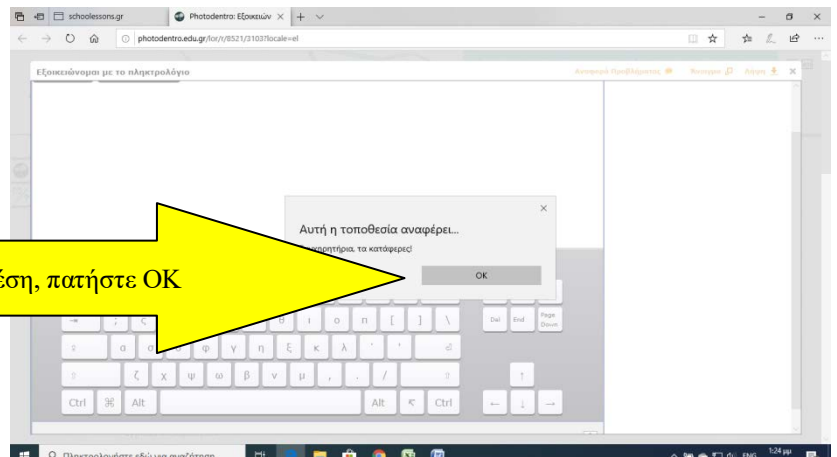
schoolessons.gr
Photodentro: Εξοικειών
photodentro.edu.gr/lor/r/8521/3103?locale=el

Εξοικειώνομαι με το πληκτρολόγιο
Αναφορά Προβλήματος
Βοήθεια
Χάρτης

Αυτή η τοποθεσία αναφέρει...
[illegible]χαρητήρια, τα κατάφερες!
OK

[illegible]έση, πατήστε OK

ς ε ρ τ υ θ ι ο π [ ] \
α σ δ φ γ η ξ κ λ ' '
ζ χ ψ ω β ν μ , . /
Ctrl ⌘ Alt Alt Ctrl
Del End Page Down

Πληκτρολογήστε εδώ για αναζήτηση
ENG
1:24 μμ